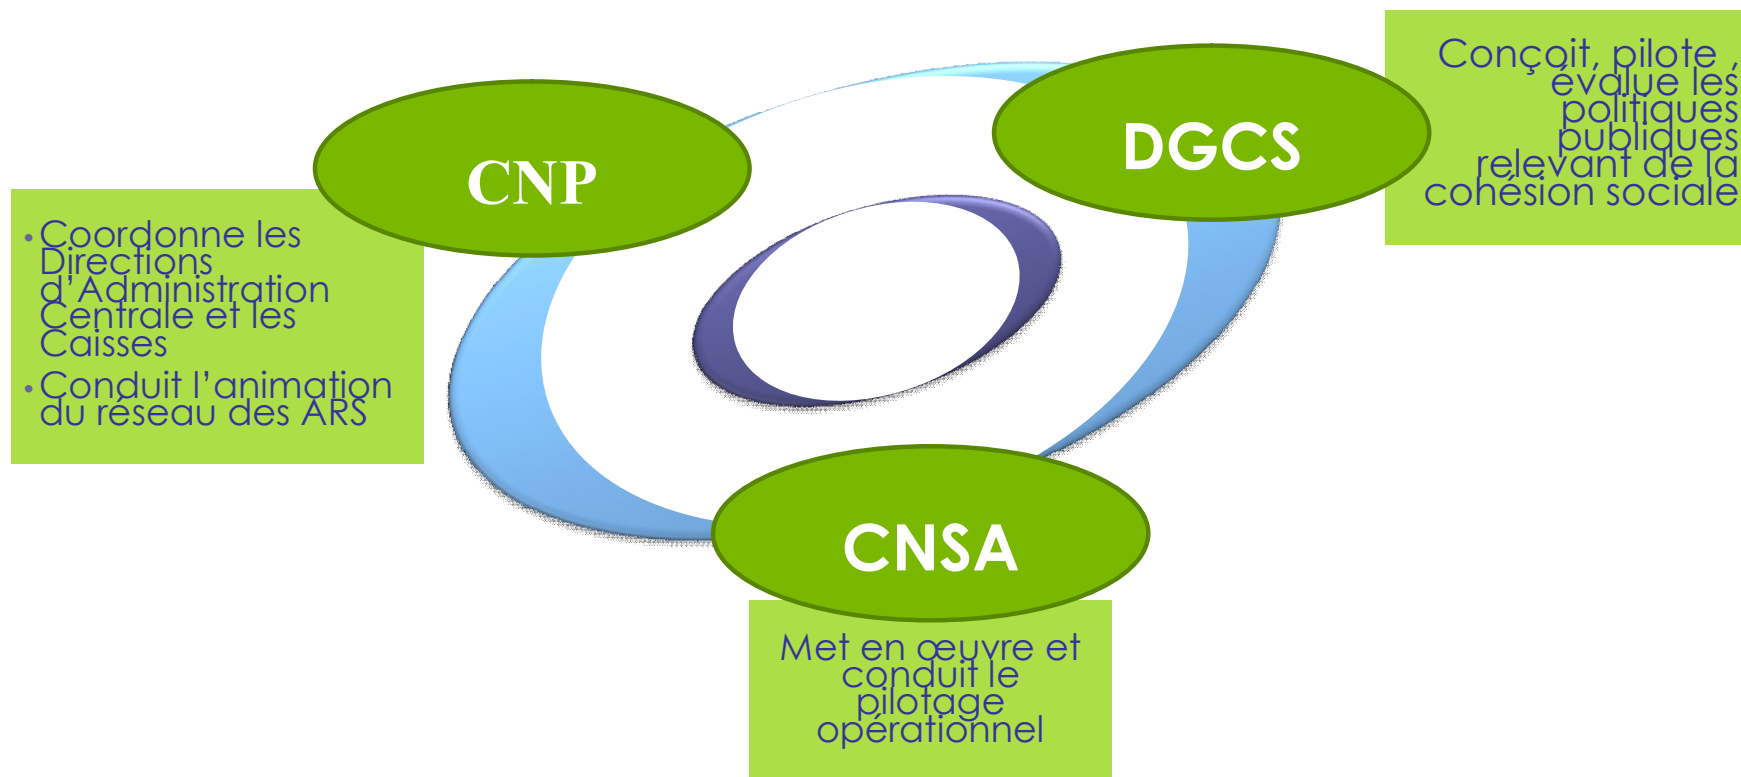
CNP

• Coordonne les Directions d'Administration Centrale et les Caisses
• Conduit l'animation du réseau des ARS

DGCS

Conçoit, pilote , évalue les politiques publiques relevant de la cohésion sociale

CNSA

Met en œuvre et conduit le pilotage opérationnel